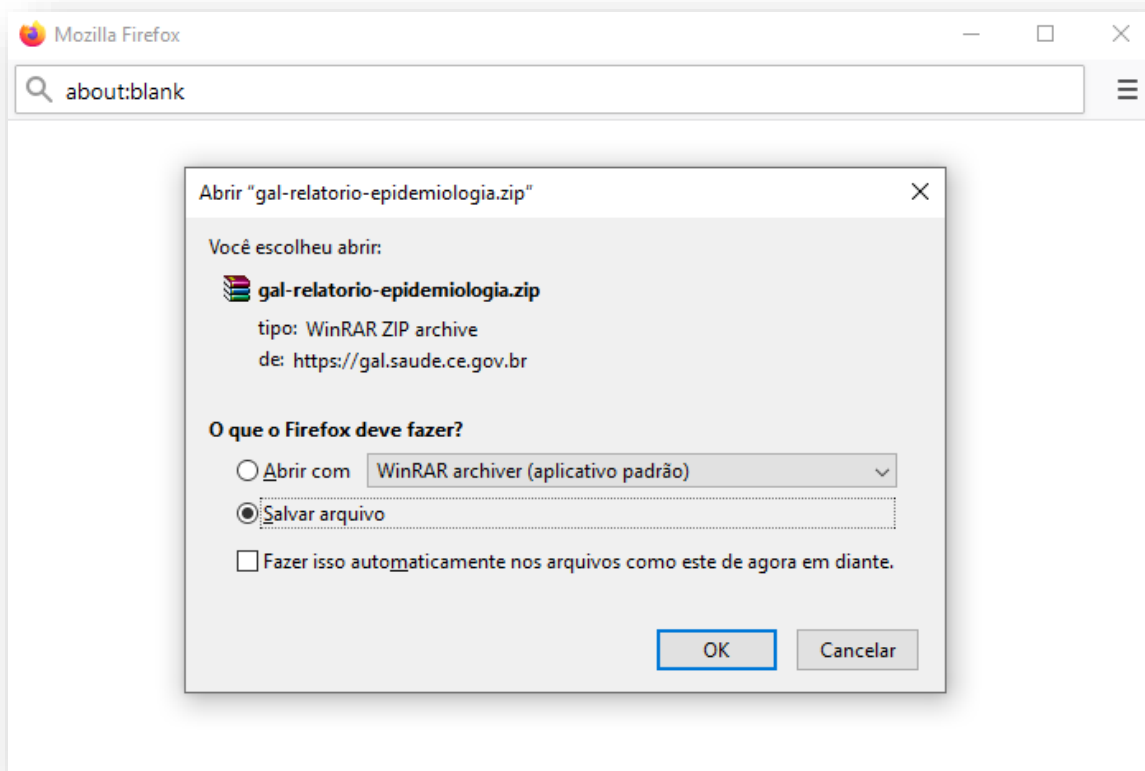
Mozilla Firefox

about:blank

Abrir “gal-relatorio-epidemiologia.zip”

Você escolheu abrir:

gal-relatorio-epidemiologia.zip

tipo: WinRAR ZIP archive

de: https://gal.saude.ce.gov.br

O que o Firefox deve fazer?

Abrir com WinRAR archiver (aplicativo padrão)

Salvar arquivo

Fazer isso automaticamente nos arquivos como este de agora em diante.

OK Cancelar